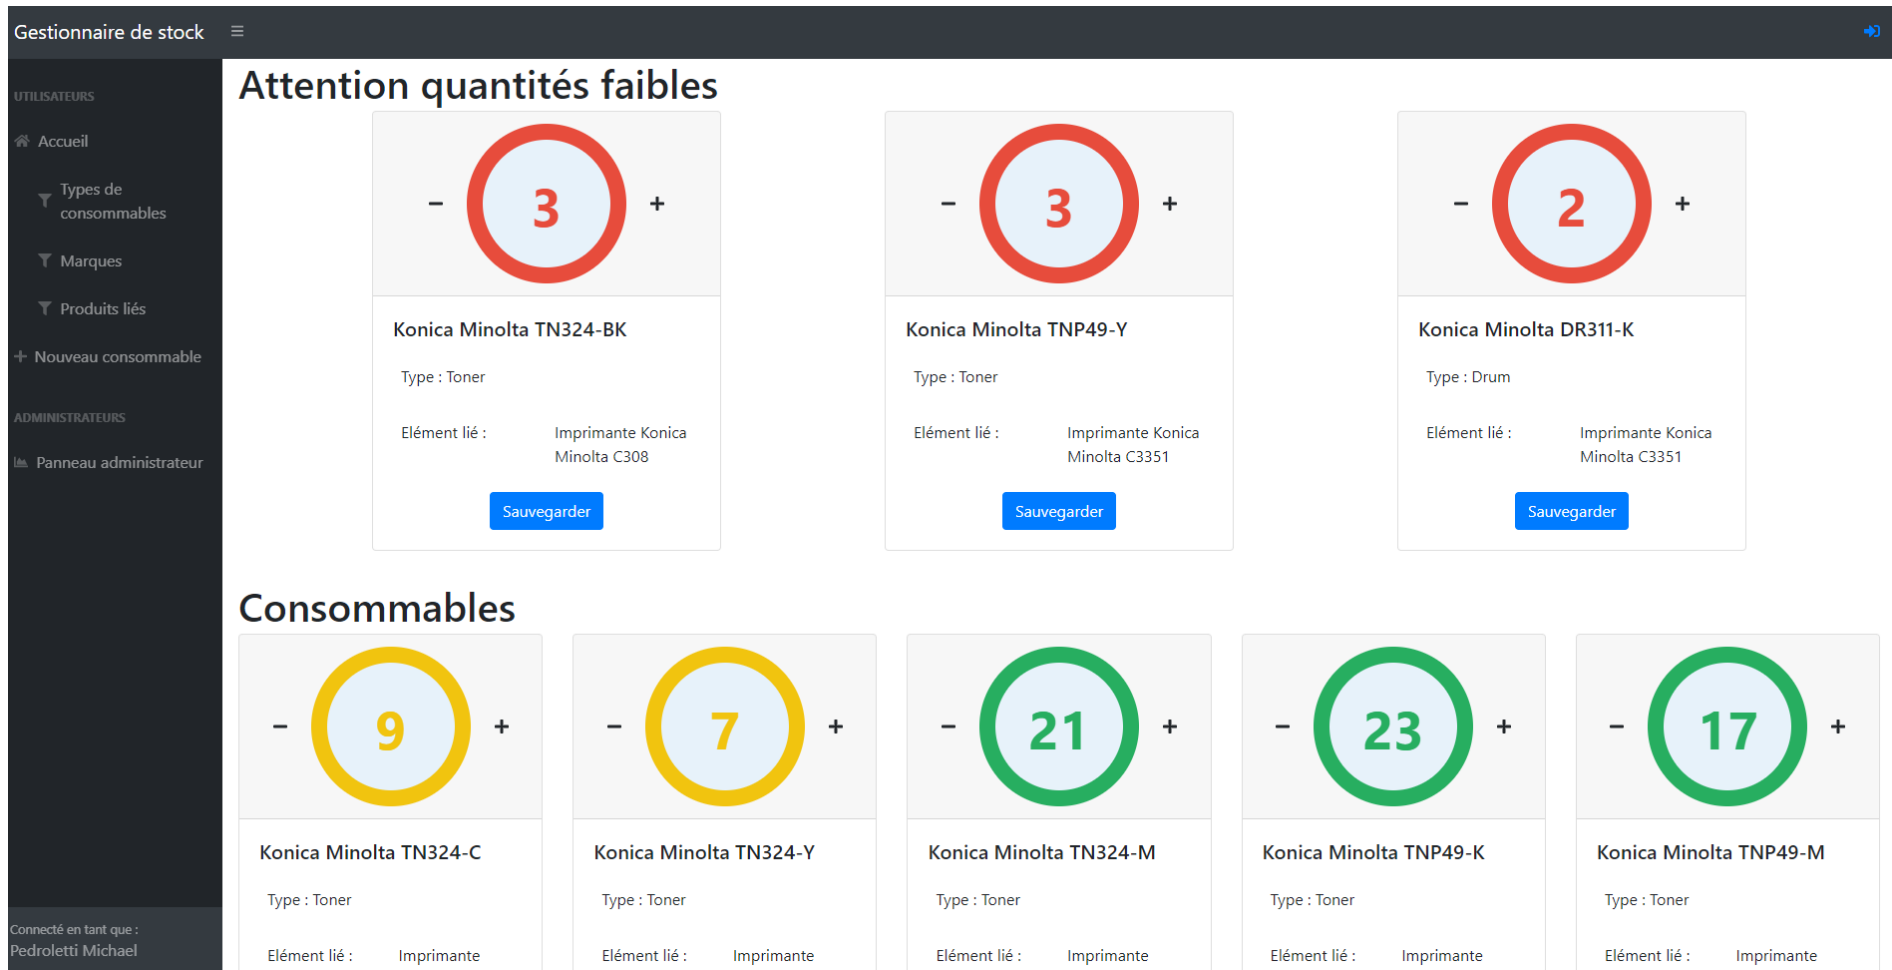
Gestionnaire de stock ≡

UTILISATEURS
Accueil
Types de consommables
Marques
Produits liés
+ Nouveau consommable
ADMINISTRATEURS
Panneau administrateur

Connecté en tant que :
Pedroletti Michael

Attention quantités faibles

- 3 +
Konica Minolta TN324-BK
Type : Toner
Elément lié : Imprimante Konica Minolta C308
Sauvegarder

- 3 +
Konica Minolta TNP49-Y
Type : Toner
Elément lié : Imprimante Konica Minolta C3351
Sauvegarder

- 2 +
Konica Minolta DR311-K
Type : Drum
Elément lié : Imprimante Konica Minolta C3351
Sauvegarder

Consommables

- 9 +
Konica Minolta TN324-C
Type : Toner
Elément lié : Imprimante

- 7 +
Konica Minolta TN324-Y
Type : Toner
Elément lié : Imprimante

- 21 +
Konica Minolta TN324-M
Type : Toner
Elément lié : Imprimante

- 23 +
Konica Minolta TNP49-K
Type : Toner
Elément lié : Imprimante

- 17 +
Konica Minolta TNP49-M
Type : Toner
Elément lié : Imprimante